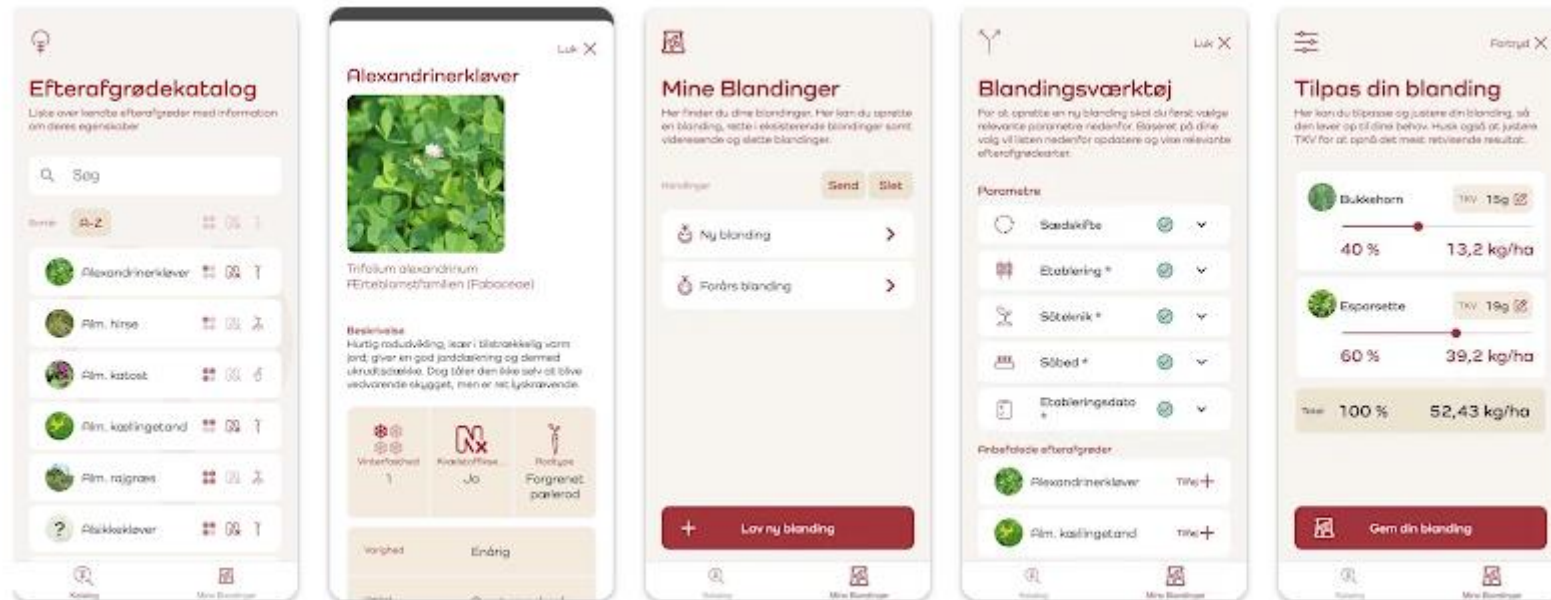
Efterafgrødekatalog

Liste over kendte efterafgrøder med information om deres egenskaber

Søg

Sortér A-Z

Alexandrinerkløver

Alm. hirse

Alm. katost

Alm. kællingetand

Alm. rajgræs

Alsikekløver

Katalog

Mine Blandinger

Luk

Alexandrinerkløver

Trifolium alexandrinum
Ærteblomstfamilien (Fabaceae)

Beskrivelse
Hurtig rodudvikling, især i blødtrækkelig varm jord; giver en god jorddækning og dermed ukrudtsdække. Dog tåler den ikke selv at blive vedvarende skygget, men er ret lyskrævende.

Vinterfasthed
1

Kvælstoffikse...
Ja

Rodtype
Forgrenet pælerod

Varighed
Enårig

Mine Blandinger

Her finder du dine blandinger. Her kan du oprette en blanding, rette i eksisterende blandinger samt videresende og slette blandinger.

Blandinger

Send

Slet

Ny blanding

Forårs blanding

Lav ny blanding

Katalog

Mine Blandinger

Luk

Blandingsværktøj

For at oprette en ny blanding skal du først vælge relevante parametre nedenfor. Baseret på dine valg vil listen nedenfor opdatere og vise relevante efterafgrødearter.

Parametre

Sædskifte

Etablering *

Såteknik *

Såbed *

Etableringsdato *

Anbefalede efterafgrøder

Alexandrinerkløver

Tilføj

Alm. kællingetand

Tilføj

Katalog

Mine Blandinger

Fortryd

Tilpas din blanding

Her kan du tilpasse og justere din blanding, så den lever op til dine behov. Husk også at justere TKV for at opnå det mest retvisende resultat.

Bukkehorn

TKV 15g

40 %

13,2 kg/ha

Esparsette

TKV 19g

60 %

39,2 kg/ha

Total

100 %

52,43 kg/ha

Gem din blanding

Katalog

Mine Blandinger